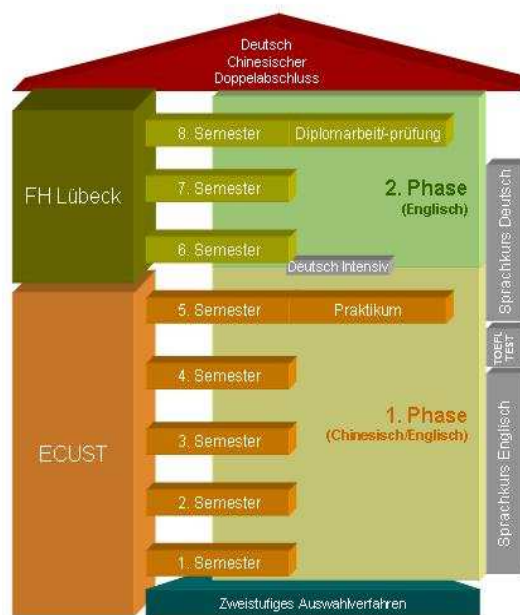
Deutsch Chinesischer Doppelabschluss

FH Lübeck

8. Semester | Diplomarbeit/-prüfung

7. Semester

2. Phase (Englisch)

6. Semester

Deutsch Intensiv

Sprachkurs Deutsch

5. Semester | Praktikum

TOEFL TEST

4. Semester

ECUST

3. Semester

1. Phase (Chinesisch/Englisch)

2. Semester

Sprachkurs Englisch

1. Semester

Zweistufiges Auswahlverfahren